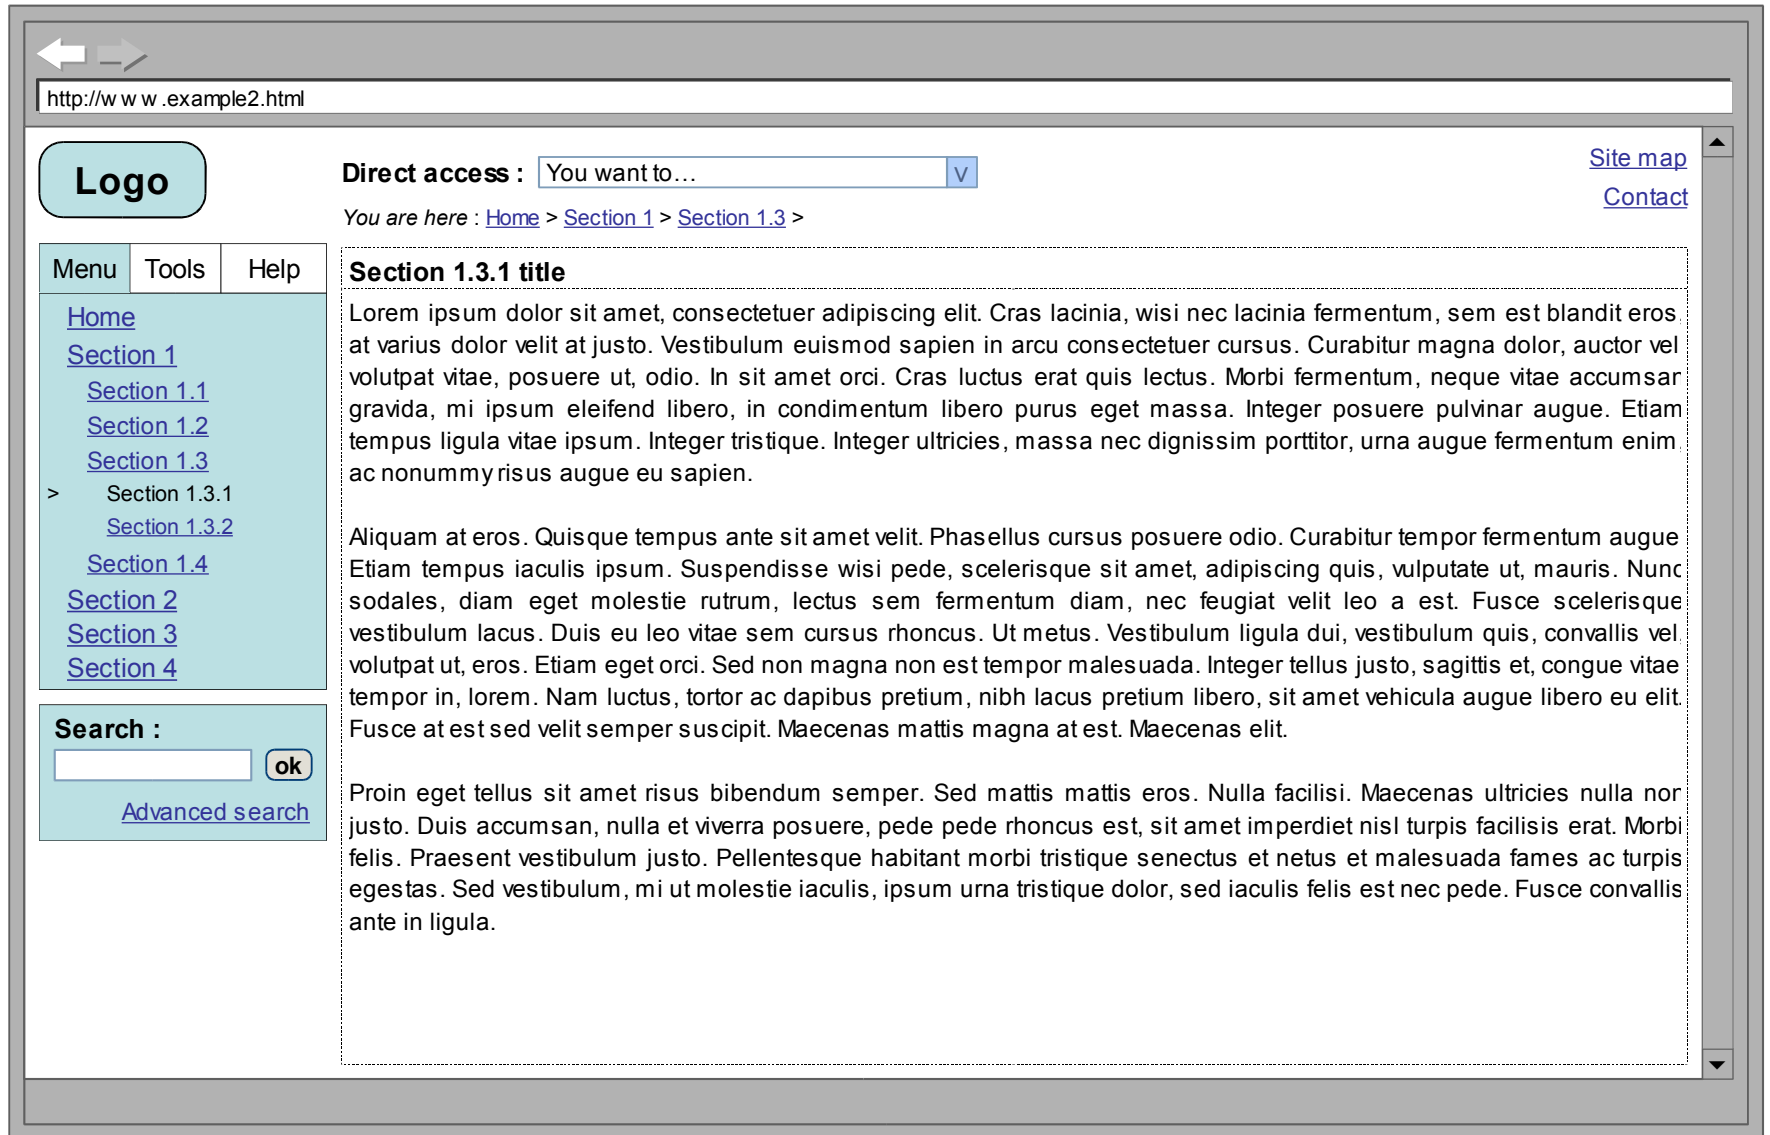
http://w w w .example2.html

Logo

Direct access : You want to… v

You are here : Home > Section 1 > Section 1.3 >

Site map
Contact

Menu Tools Help

Home
Section 1
Section 1.1
Section 1.2
Section 1.3
> Section 1.3.1
Section 1.3.2
Section 1.4
Section 2
Section 3
Section 4

Search :
ok
Advanced search

Section 1.3.1 title

Lorem ipsum dolor sit amet, consectetuer adipiscing elit. Cras lacinia, wisi nec lacinia fermentum, sem est blandit eros at varius dolor velit at justo. Vestibulum euismod sapien in arcu consectetuer cursus. Curabitur magna dolor, auctor vel volutpat vitae, posuere ut, odio. In sit amet orci. Cras luctus erat quis lectus. Morbi fermentum, neque vitae accumsar gravida, mi ipsum eleifend libero, in condimentum libero purus eget massa. Integer posuere pulvinar augue. Etiam tempus ligula vitae ipsum. Integer tristique. Integer ultricies, massa nec dignissim porttitor, urna augue fermentum enim ac nonummy risus augue eu sapien.

Aliquam at eros. Quisque tempus ante sit amet velit. Phasellus cursus posuere odio. Curabitur tempor fermentum augue Etiam tempus iaculis ipsum. Suspendisse wisi pede, scelerisque sit amet, adipiscing quis, vulputate ut, mauris. Nunc sodales, diam eget molestie rutrum, lectus sem fermentum diam, nec feugiat velit leo a est. Fusce scelerisque vestibulum lacus. Duis eu leo vitae sem cursus rhoncus. Ut metus. Vestibulum ligula dui, vestibulum quis, convallis vel volutpat ut, eros. Etiam eget orci. Sed non magna non est tempor malesuada. Integer tellus justo, sagittis et, congue vitae tempor in, lorem. Nam luctus, tortor ac dapibus pretium, nibh lacus pretium libero, sit amet vehicula augue libero eu elit. Fusce at est sed velit semper suscipit. Maecenas mattis magna at est. Maecenas elit.

Proin eget tellus sit amet risus bibendum semper. Sed mattis mattis eros. Nulla facilisi. Maecenas ultricies nulla nor justo. Duis accumsan, nulla et viverra posuere, pede pede rhoncus est, sit amet imperdiet nisl turpis facilisis erat. Morbi felis. Praesent vestibulum justo. Pellentesque habitant morbi tristique senectus et netus et malesuada fames ac turpis egestas. Sed vestibulum, mi ut molestie iaculis, ipsum urna tristique dolor, sed iaculis felis est nec pede. Fusce convallis ante in ligula.